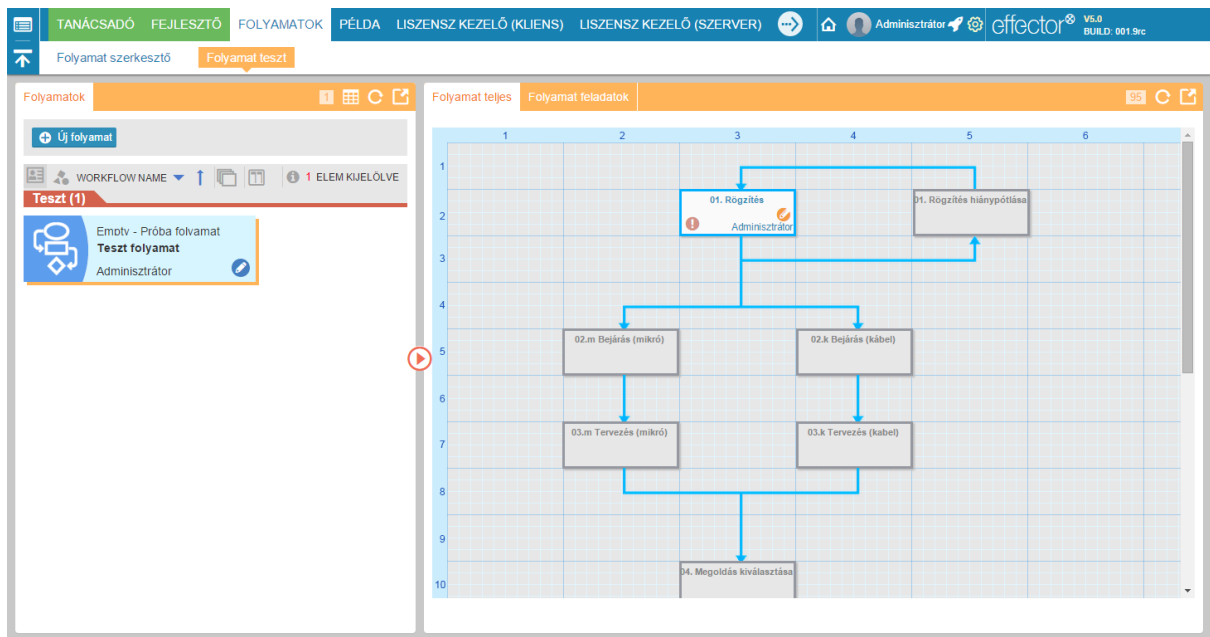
TANÁCSADÓ FEJLESZTŐ FOLYAMATOK PÉLDA LISZENSZ KEZELŐ (KLIENS) LISZENSZ KEZELŐ (SZERVER) Adminisztrátor effector V5.0 BUILD: 001.9rc

Folyamat szerkesztő Folyamat teszt

Folyamatok 1

Új folyamat

WORKFLOW NAME 1 ELEM KIJELÖLVE

Teszt (1)

Empty - Próba folyamat
Teszt folyamat
Adminisztrátor

Folyamat teljes Folyamat feladatok 95

| | 1 | 2 | 3 | 4 | 5 | 6 |
|---|---|---|---|---|---|---|

1
2 01. Rögzítés Adminisztrátor 01. Rögzítés hiánypótlása
3
4
5 02.m Bejárás (mikró) 02.k Bejárás (kábel)
6
7 03.m Tervezés (mikró) 03.k Tervezés (kabel)
8
9
10 04. Megoldás kiválasztása